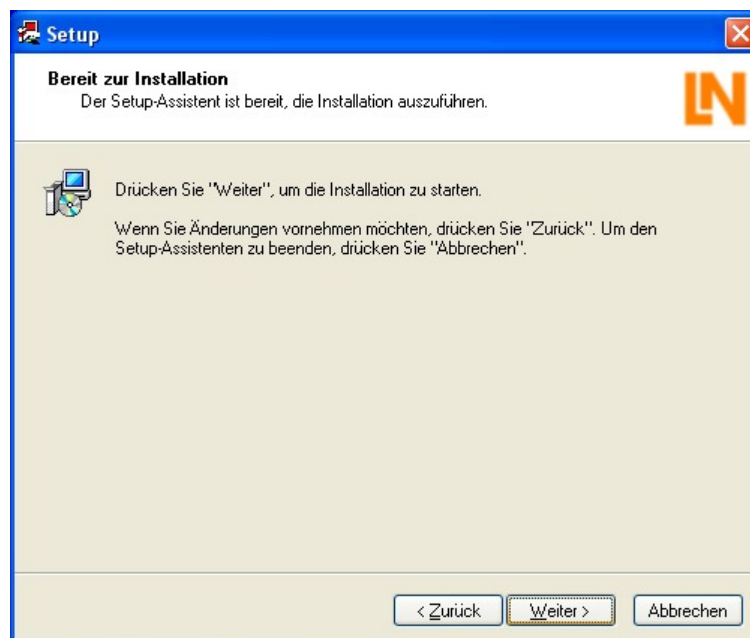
Setup

Bereit zur Installation
Der Setup-Assistent ist bereit, die Installation auszuführen.

LN

Drücken Sie "Weiter", um die Installation zu starten.

Wenn Sie Änderungen vornehmen möchten, drücken Sie "Zurück". Um den Setup-Assistenten zu beenden, drücken Sie "Abbrechen".

< Zurück | Weiter > | Abbrechen